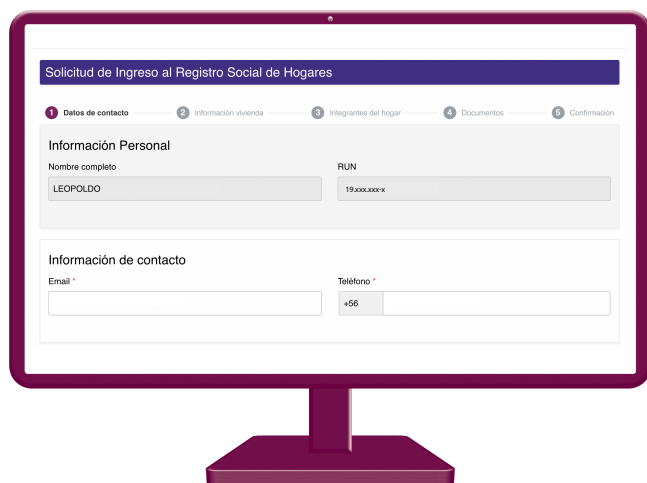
Solicitud de Ingreso al Registro Social de Hogares

1 Datos de contacto
2 Información vivienda
3 Integrantes del hogar
4 Documentos
5 Confirmación

Información Personal

Nombre completo
LEOPOLDO

RUN
19.xxx.xxx-x

Información de contacto

Email *

Teléfono *
+56